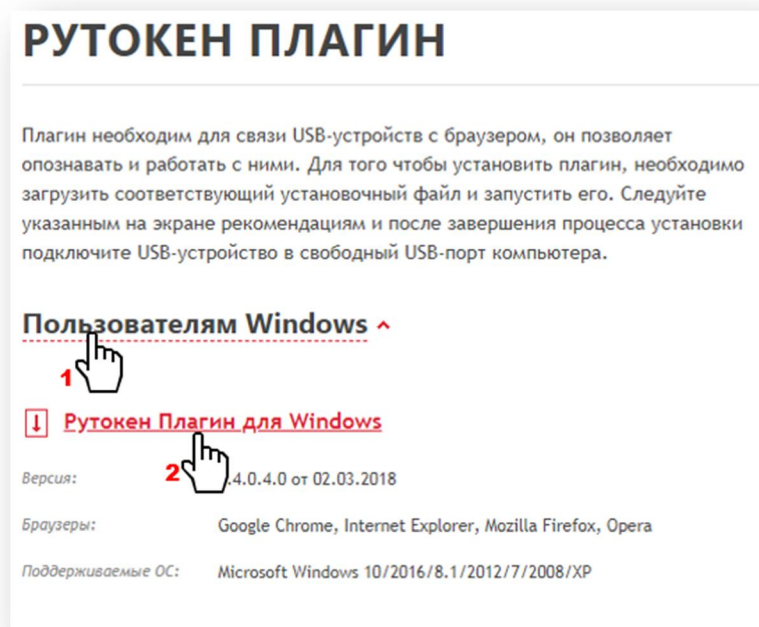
РУТОКЕН ПЛАГИН

Плагин необходим для связи USB-устройств с браузером, он позволяет опознавать и работать с ними. Для того чтобы установить плагин, необходимо загрузить соответствующий установочный файл и запустить его. Следуйте указанным на экране рекомендациям и после завершения процесса установки подключите USB-устройство в свободный USB-порт компьютера.

Пользователям Windows

1

Рутокен Плагин для Windows

2

Версия: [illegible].4.0.4.0 от 02.03.2018

Браузеры: Google Chrome, Internet Explorer, Mozilla Firefox, Opera

Поддерживаемые ОС: Microsoft Windows 10/2016/8.1/2012/7/2008/XP